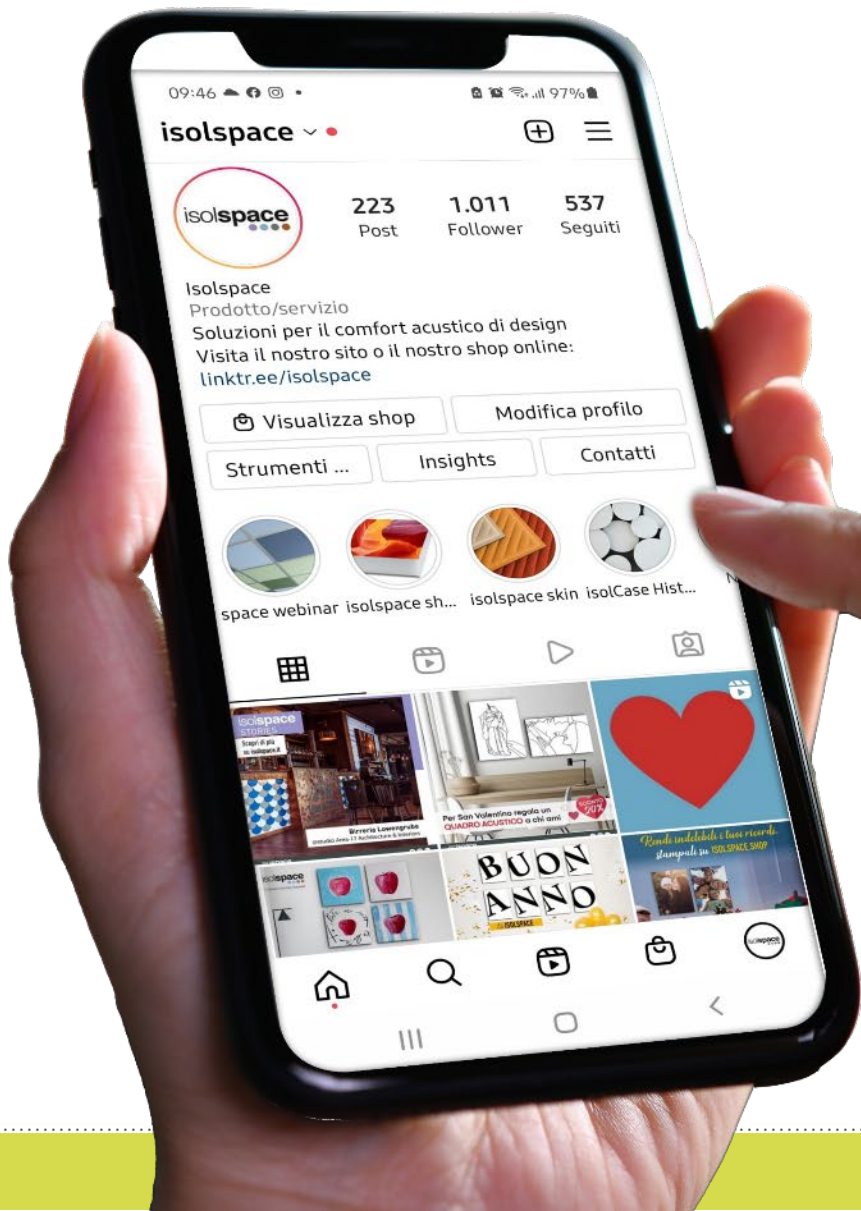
09:46

97%

isolspace

isolspace

223
Post

1.011
Follower

537
Seguiti

Isolspace
Prodotto/servizio
Soluzioni per il comfort acustico di design
Visita il nostro sito o il nostro shop online:
linktr.ee/isolspace

Visualizza shop

Modifica profilo

Strumenti ...

Insights

Contatti

space webinar

isolspace sh...

isolspace skin

isolCase Hist...

isolspace STORIES

Scopri di più su isolspace.it

Birreria Lowengrube

Per San Valentino regala un QUADRO ACUSTICO a chi ami

Rendi indelebili i tuoi ricordi, stampali su ISOLSPACE.SHOP

isolspace

BUON ANNO

isolspace